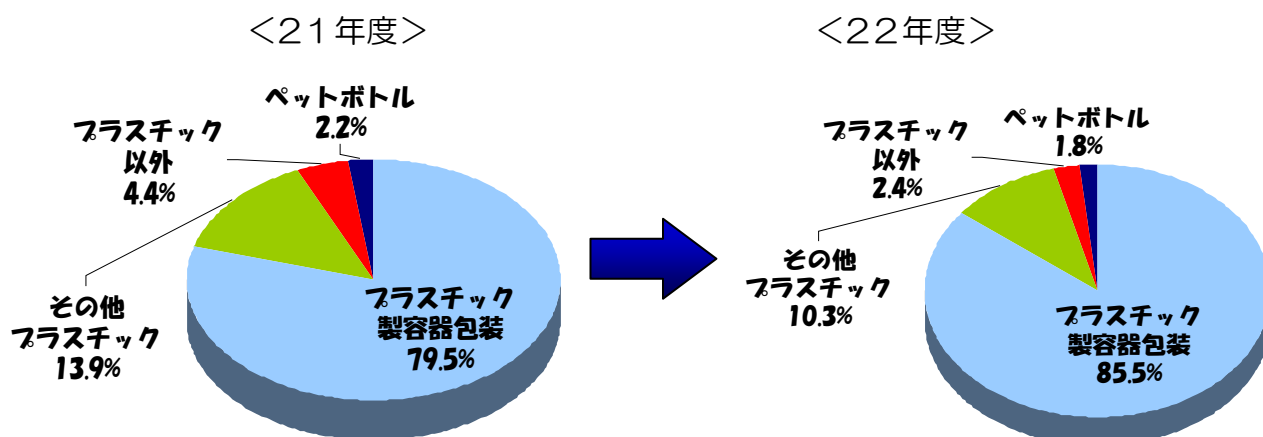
＜21年度＞

ペットボトル
2.2%

プラスチック
以外
4.4%

その他
プラスチック
13.9%

プラスチック
製容器包装
79.5%

＜22年度＞

プラスチック
以外
2.4%

ペットボトル
1.8%

その他
プラスチック
10.3%

プラスチック
製容器包装
85.5%